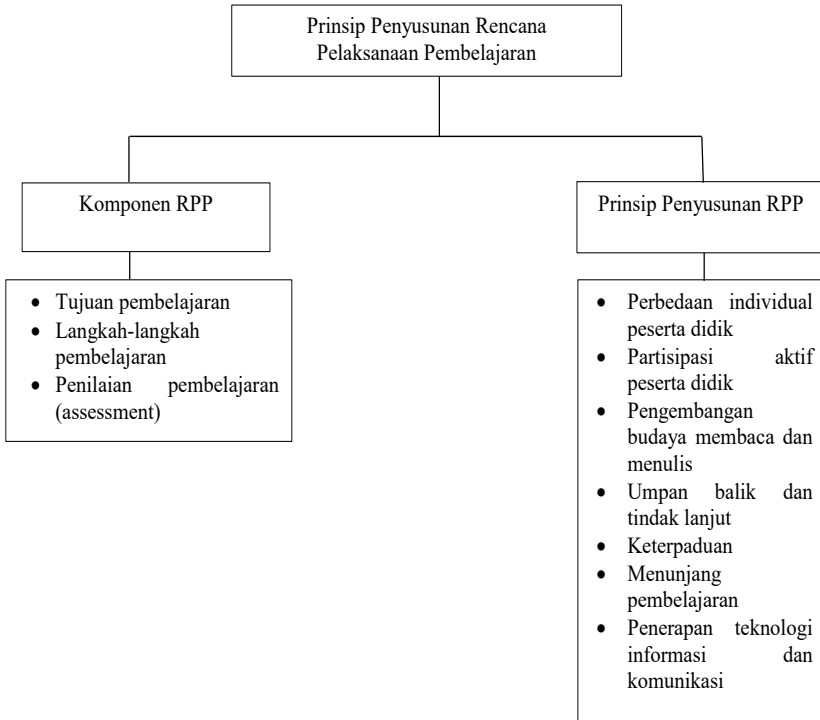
Prinsip Penyusunan Rencana Pelaksanaan Pembelajaran

Komponen RPP

- Tujuan pembelajaran
- Langkah-langkah pembelajaran
- Penilaian pembelajaran (assessment)

Prinsip Penyusunan RPP

- Perbedaan individual peserta didik
- Partisipasi aktif peserta didik
- Pengembangan budaya membaca dan menulis
- Umpan balik dan tindak lanjut
- Keterpaduan
- Menunjang pembelajaran
- Penerapan teknologi informasi dan komunikasi